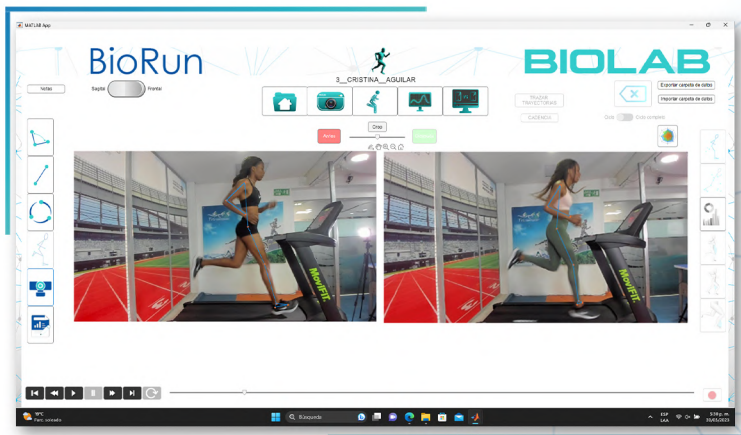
MATLAB App

BioRun

BIOLAB

3__CRISTINA__AGUILAR

Notas

Sagital

Frontal

TRAZAR TRAYECTORIAS

CADENCIA

Exportar carpeta de datos

Importar carpeta de datos

Ciclo

Ciclo completo

Atrás

Drop

Siguiente

MoviFIT

MoviFIT

Búsqueda

ESP LAA